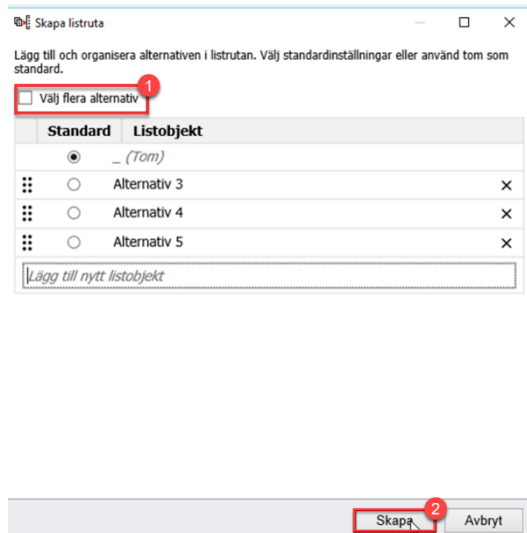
Skapa listruta

Lägg till och organisera alternativen i listrutan. Välj standardinställningar eller använd tom som standard.

Välj flera alternativ

1

| Standard | Listobjekt |
|---|---|
| ◉ | _ (Tom) |
| ○ | Alternativ 3 |
| ○ | Alternativ 4 |
| ○ | Alternativ 5 |

Lägg till nytt listobjekt

2

Skapa

Avbryt